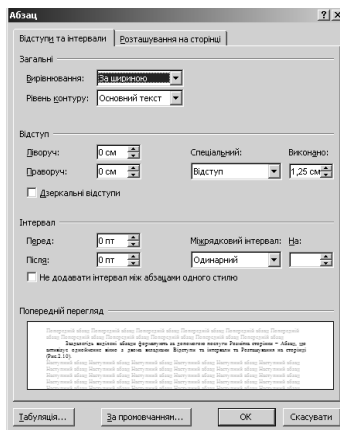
Абзац ? ×

Відступи та інтервали | Розташування на сторінці

Загальні

Вирівнювання: За шириною

Рівень контуру: Основний текст

Відступ

Ліворуч: 0 см

Праворуч: 0 см

Дзеркальні відступи

Спеціальний: Відступ

Виконано: 1,25 см

Інтервал

Перед: 0 пт

Після: 0 пт

Міжрядковий інтервал: Одинарний

На:

Не додавати інтервал між абзацами одного стилю

Попередній перегляд

Попередній абзац Попередній абзац Попередній абзац Попередній абзац Попередній абзац Попередній абзац Попередній абзац Попередній абзац Попередній абзац Попередній абзац

Закладинка вкладені абзацу формують за допомогою вкладки Розмітка сторінки – Абзац, що містить однойменну групу з двома вкладками: Відступи та інтервали та Розташування на сторінці (Рис.2.10)

Наступний абзац Наступний абзац Наступний абзац Наступний абзац Наступний абзац Наступний абзац Наступний абзац Наступний абзац Наступний абзац Наступний абзац

Табуляція... За промовчанням... OK Скасувати